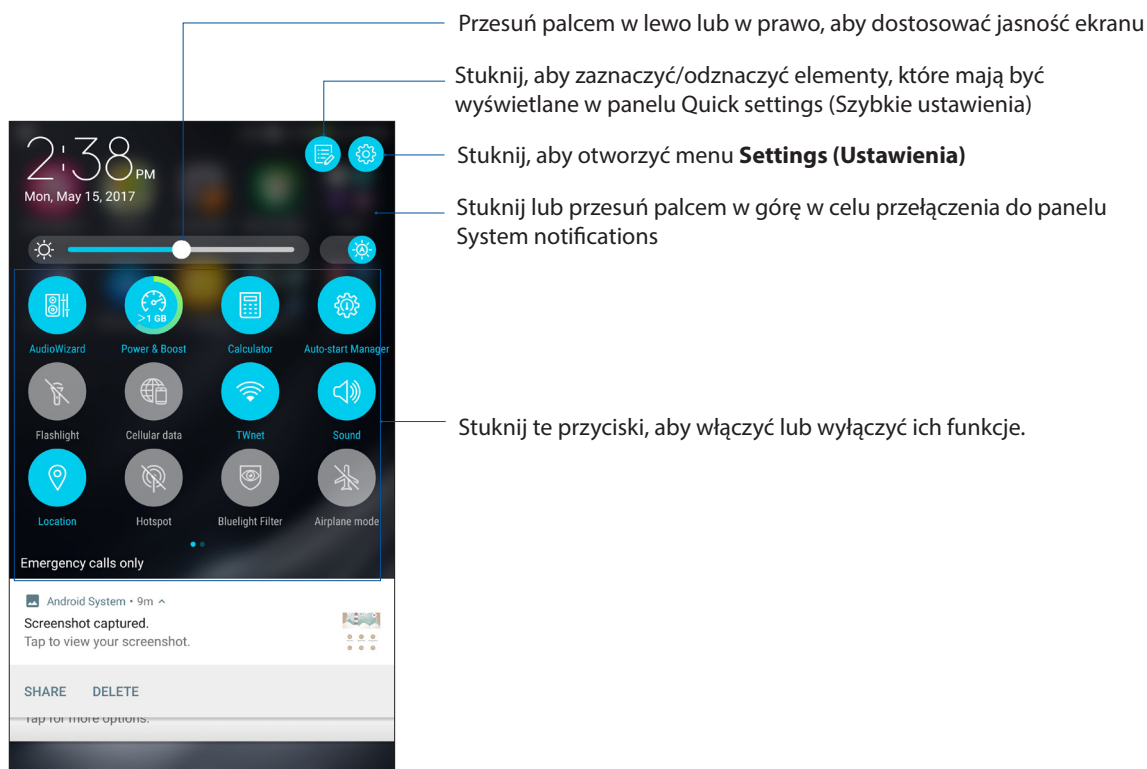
Przesuń palcem w lewo lub w prawo, aby dostosować jasność ekranu

Stuknij, aby zaznaczyć/odznaczyć elementy, które mają być wyświetlane w panelu Quick settings (Szybkie ustawienia)

Stuknij, aby otworzyć menu **Settings (Ustawienia)**

Stuknij lub przesuń palcem w górę w celu przełączenia do panelu System notifications

Stuknij te przyciski, aby włączyć lub wyłączyć ich funkcje.

2:38 PM
Mon, May 15, 2017

>1 GB

AudioWizard
Power & Boost
Calculator
Auto-start Manager
Flashlight
Cellular data
TWnet
Sound
Location
Hotspot
Bluelight Filter
Airplane mode

Emergency calls only

Android System • 9m
Screenshot captured.
Tap to view your screenshot.

SHARE DELETE

Tap for more options.